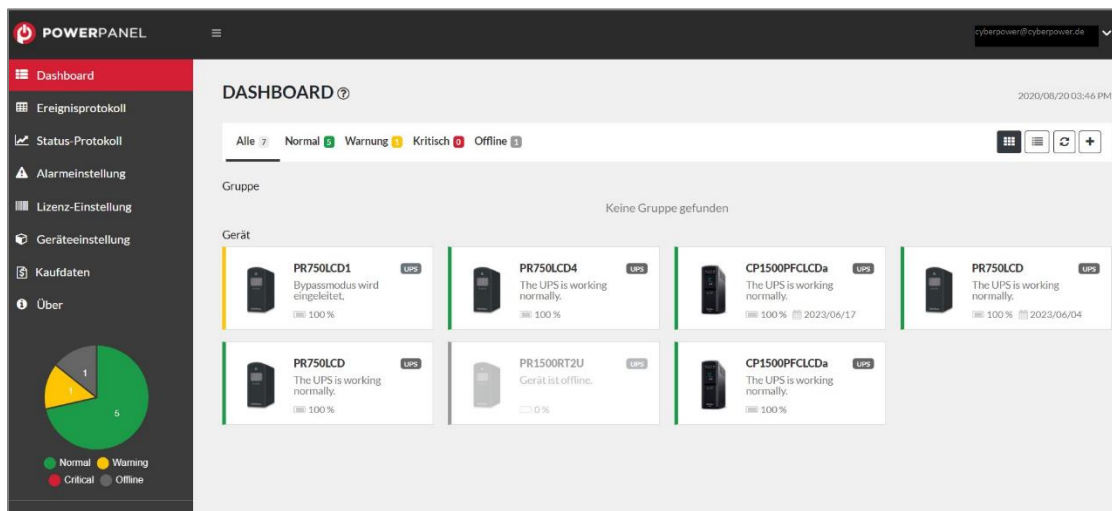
POWERPANEL

Dashboard
Ereignisprotokoll
Status-Protokoll
Alarmeinstellung
Lizenz-Einstellung
Geräteeinstellung
Kaufdaten
Über

1
1
5

Normal Warning
Critical Offline

≡

cyberpower@cyberpower.de

DASHBOARD

2020/08/20 03:46 PM

Alle 7 Normal 5 Warnung 1 Kritisch 0 Offline 1

Gruppe

Keine Gruppe gefunden

Gerät

PR750LCD1 UPS
Bypassmodus wird eingeleitet.
100 %

PR750LCD4 UPS
The UPS is working normally.
100 %

CP1500PFCLCDa UPS
The UPS is working normally.
100 % 2023/06/17

PR750LCD UPS
The UPS is working normally.
100 % 2023/06/04

PR750LCD UPS
The UPS is working normally.
100 %

PR1500RT2U UPS
Gerät ist offline.
0 %

CP1500PFCLCDa UPS
The UPS is working normally.
100 %